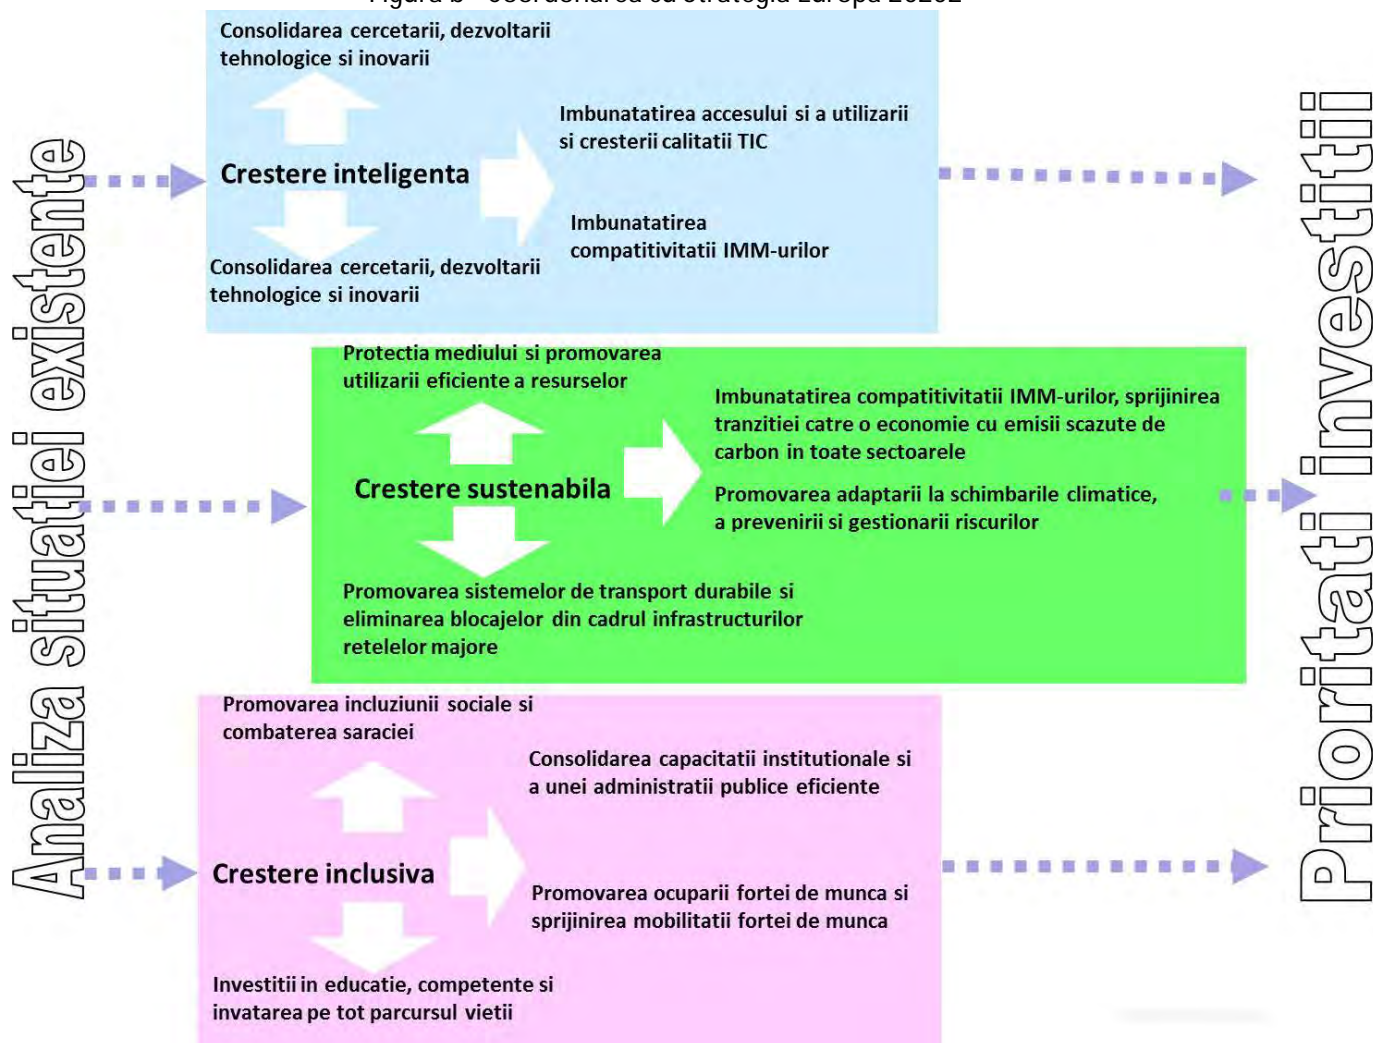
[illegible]

Analiza situatiei existente

Consolidarea cercetarii, dezvoltarii tehnologice si inovarii

Crestere inteligenta

Imbunatatirea accesului si a utilizarii si cresterii calitatii TIC

Imbunatatirea compatitivitatii IMM-urilor

Consolidarea cercetarii, dezvoltarii tehnologice si inovarii

Protectia mediului si promovarea utilizarii eficiente a resurselor

Crestere sustenabila

Imbunatatirea compatitivitatii IMM-urilor, sprijinirea tranzitiei catre o economie cu emisii scazute de carbon in toate sectoarele

Promovarea adaptarii la schimbarile climatice, a prevenirii si gestionarii riscurilor

Promovarea sistemelor de transport durabile si eliminarea blocajelor din cadrul infrastructurilor retelelor majore

Promovarea incluziunii sociale si combaterea saraciei

Consolidarea capacitatii institutionale si a unei administratii publice eficiente

Crestere inclusiva

Promovarea ocuparii fortei de munca si sprijinirea mobilitatii fortei de munca

Investitii in educatie, competente si invatarea pe tot parcursul vietii

Prioritati investitii